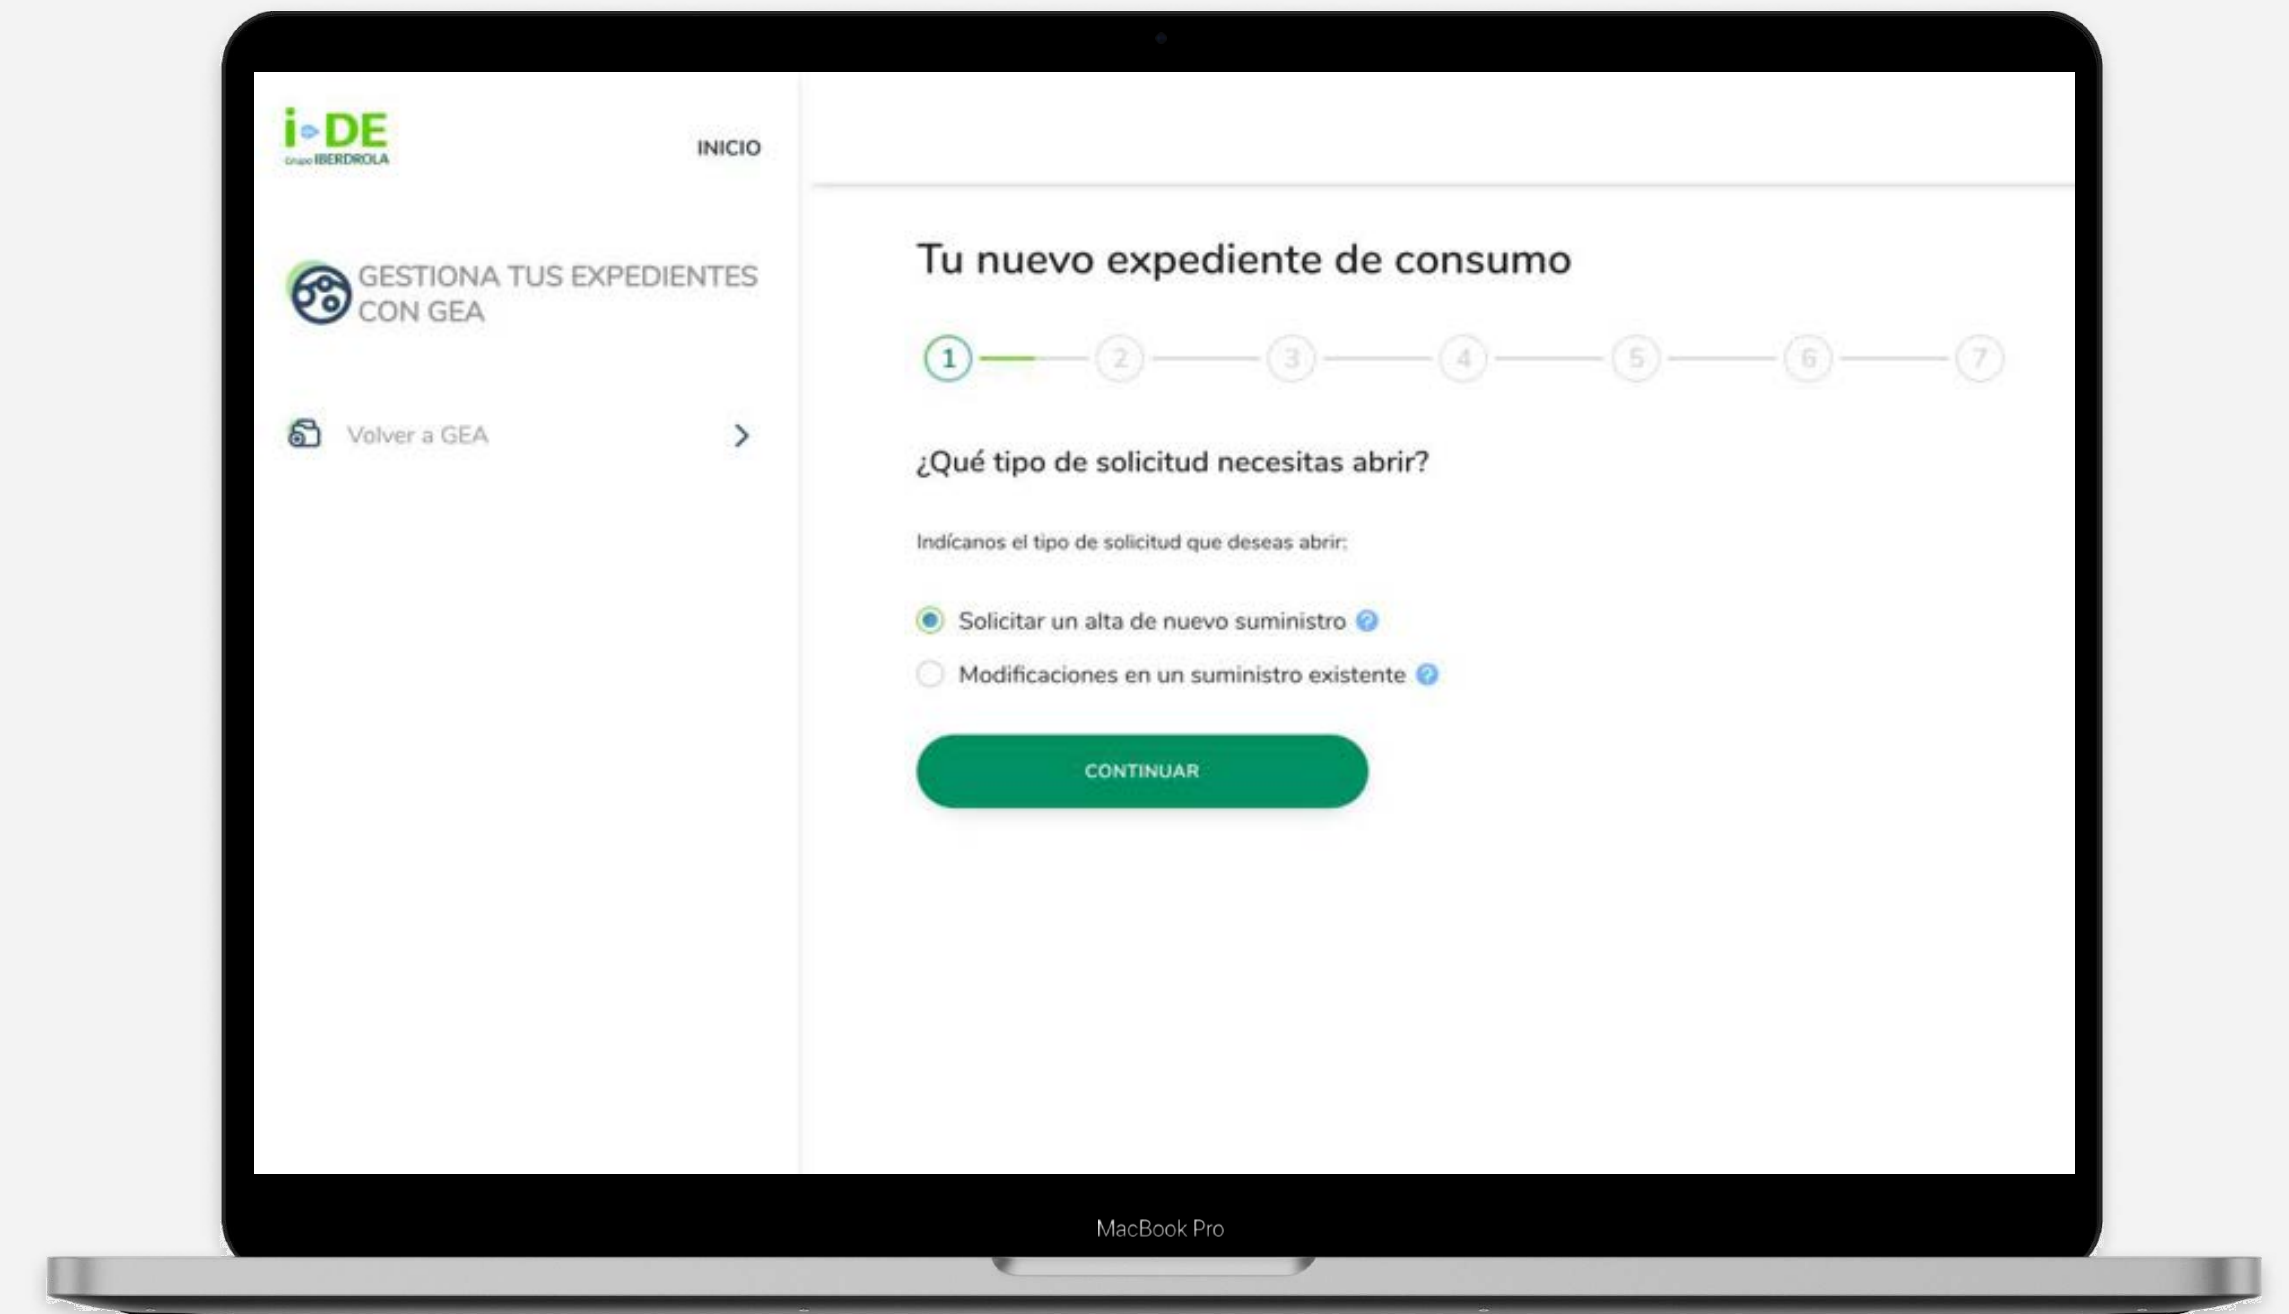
i-DE
Grupo IBERDROLA

INICIO

GESTIONA TUS EXPEDIENTES CON GEA

Volver a GEA

Tu nuevo expediente de consumo

1 2 3 4 5 6 7

¿Qué tipo de solicitud necesitas abrir?

Indícanos el tipo de solicitud que deseas abrir:

Solicitar un alta de nuevo suministro

Modificaciones en un suministro existente

CONTINUAR

MacBook Pro